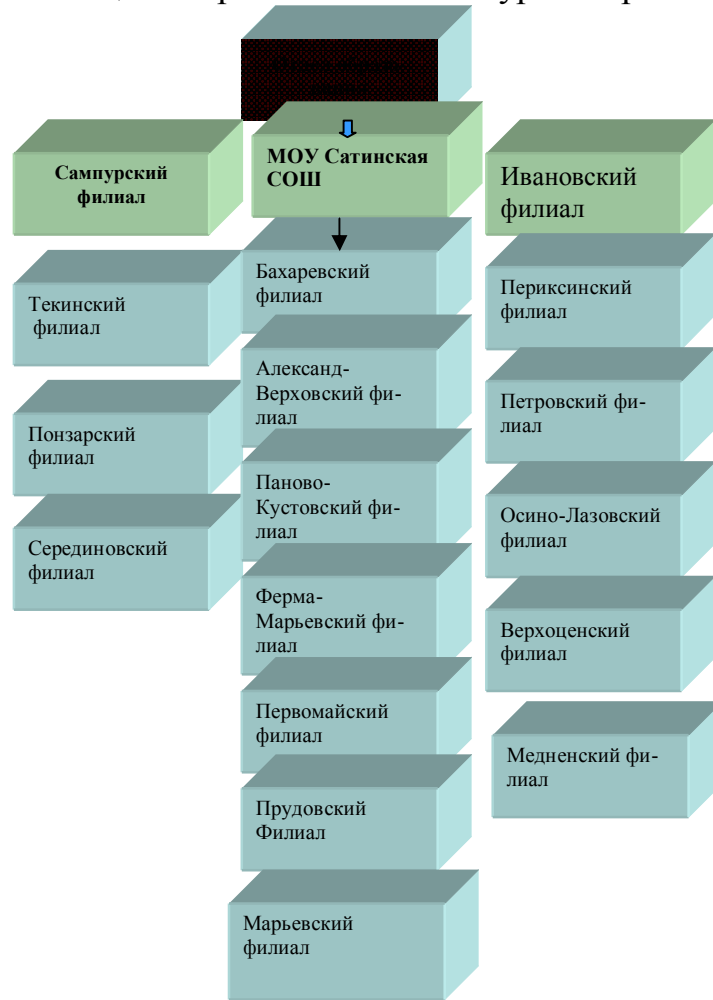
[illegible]

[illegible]

Сампурский филиал

МОУ Сатинская СОШ

Ивановский филиал

Текинский филиал

Понзарский филиал

Серединовский филиал

Бахаревский филиал

Александ-Верховский филиал

Паново-Кустовский филиал

Ферма-Марьевский филиал

Первомайский филиал

Прудовский Филиал

Марьевский филиал

Периксинский филиал

Петровский филиал

Осино-Лазовский филиал

Верхоценский филиал

Медненский филиал